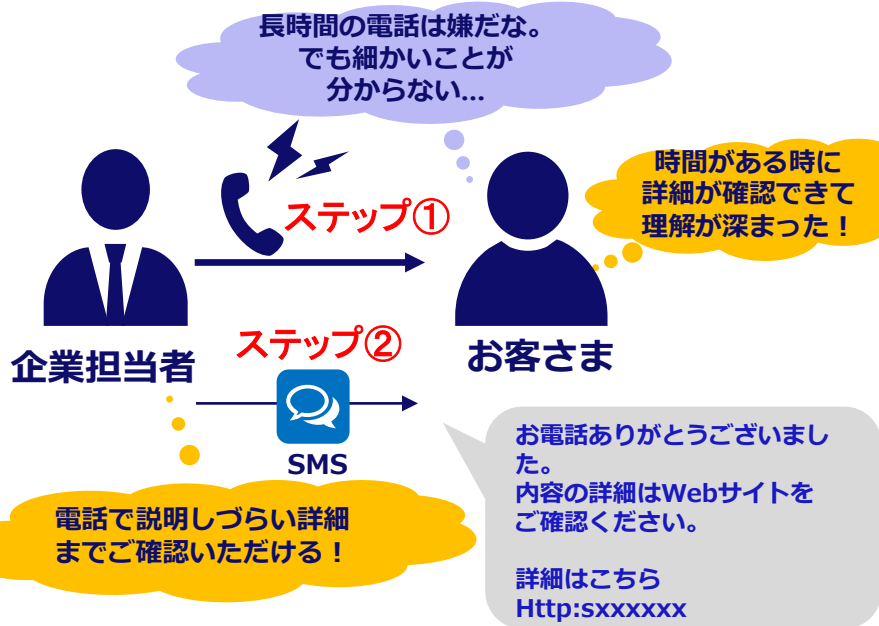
長時間の電話は嫌だな。
でも細かいことが
分からない...

時間がある時に
詳細が確認できて
理解が深まった！

ステップ①

企業担当者

お客さま

ステップ②

SMS

お電話ありがとうございました。
内容の詳細はWebサイトをご確認ください。

詳細はこちら
Http:sxxxxxx

電話で説明しづらい詳細
までご確認いただける！